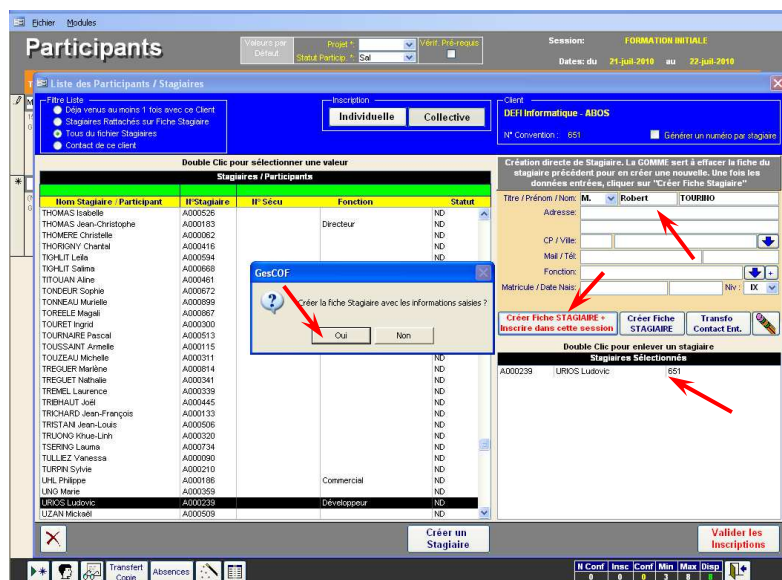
Fichier Modules

Participants

Valeurs par Défaut

Projet *

Statut Particip. * Sal

Vérif. Pré-requis

Session: FORMATION INITIALE

Dates: du 21-juil-2010 au 22-juil-2010

Liste des Participants / Stagiaires

Filtre Liste
Déjà venus au moins 1 fois avec ce Client
Stagiaires Rattachés sur Fiche Stagiaire
Tous du fichier Stagiaires
Contact de ce client

Inscription
Individuelle
Collective

Client
DEFI Informatique - ABOS
N° Convention : 651
Générer un numéro par stagiaire

Double Clic pour sélectionner une valeur

Stagiaires / Participants

| Nom Stagiaire / Participant | N°Stagiaire | N° Sécu | Fonction | Statut |
|---|---|---|---|---|
| THOMAS Isabelle | A000526 | | | ND |
| THOMAS Jean-Christophe | A000183 | | Directeur | ND |
| THOMERE Christelle | A000062 | | | ND |
| THORIGNY Chantal | A000416 | | | ND |
| TIGHLIT Leila | A000594 | | | ND |
| TIGHLIT Salima | A000668 | | | ND |
| TITOUAN Aline | A000461 | | | ND |
| TONDEUR Sophie | A000672 | | | ND |
| TONNEAU Murielle | A000899 | | | ND |
| TOREELE Magali | A000867 | | | ND |
| TOURET Ingrid | A000300 | | | ND |
| TOURNAIRE Pascal | A000513 | | | ND |
| TOUSSAINT Armelle | A000115 | | | ND |
| TOUZEAU Michelle | A000311 | | | ND |
| TREGUER Marlène | A000814 | | | ND |
| TREGUET Nathalie | A000341 | | | ND |
| TREMEL Laurence | A000339 | | | ND |
| TRIBHAUT Joël | A000445 | | | ND |
| TRICHARD Jean-François | A000133 | | | ND |
| TRISTANI Jean-Louis | A000506 | | | ND |
| TRUONG Khue-Linh | A000320 | | | ND |
| TSERING Lauma | A000734 | | | ND |
| TULLIEZ Vanessa | A000090 | | | ND |
| TURPIN Sylvie | A000210 | | | ND |
| UHL Philippe | A000186 | | Commercial | ND |
| UNG Marie | A000359 | | | ND |
| URIOS Ludovic | A000239 | | Développeur | ND |
| UZAN Mickaël | A000509 | | | ND |

GesCOF
Créer la fiche Stagiaire avec les informations saisies ?
Oui
Non

Création directe de Stagiaire. La GOMME sert à effacer la fiche du stagiaire précédent pour en créer une nouvelle. Une fois les données entrées, cliquer sur "Créer Fiche Stagiaire"

Titre / Prénom / Nom M. Robert TOURINO
Adresse
CP / Ville
Mail / Tél
Fonction
Matricule / Date Nais.
Niv IX

Créer Fiche STAGIAIRE + Inscrire dans cette session
Créer Fiche STAGIAIRE
Transfo Contact Ent.

Double Clic pour enlever un stagiaire
Stagiaires Sélectionnés
A000239 URIOS Ludovic 651

Créer un Stagiaire

Valider les Inscriptions

Transfert Copie
Absences

| N Conf | Insc | Conf | Min | Max | Disp |
|---|---|---|---|---|---|
| 0 | 0 | 0 | 3 | 8 | 8 |